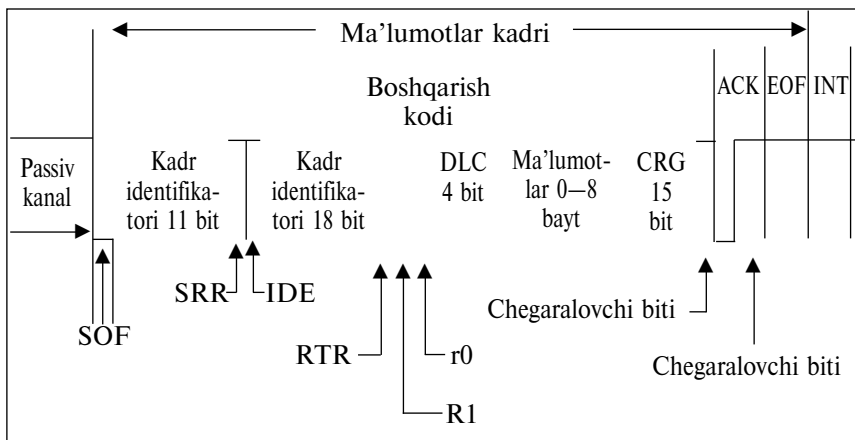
Ma’lumotlar kadri

Boshqarish kodi

ACK EOF INT

Passiv kanal

Kadr identifikatori 11 bit

Kadr identifikatori 18 bit

DLC 4 bit

Ma’lumotlar 0—8 bayt

CRG 15 bit

SRR IDE

SOF

RTR

r0

R1

Chegaralovchi biti

Chegaralovchi biti